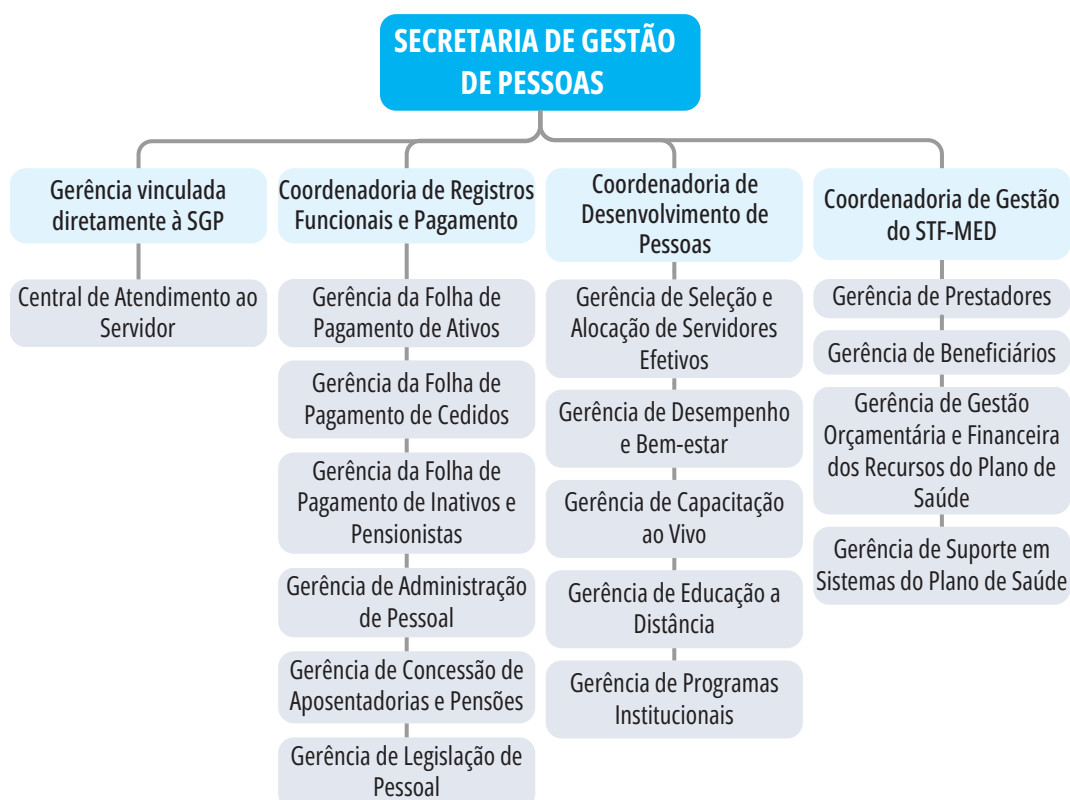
SECRETARIA DE GESTÃO DE PESSOAS

Gerência vinculada diretamente à SGP

Central de Atendimento ao Servidor

Coordenadoria de Registros Funcionais e Pagamento

Gerência da Folha de Pagamento de Ativos

Gerência da Folha de Pagamento de Cedidos

Gerência da Folha de Pagamento de Inativos e Pensionistas

Gerência de Administração de Pessoal

Gerência de Concessão de Aposentadorias e Pensões

Gerência de Legislação de Pessoal

Coordenadoria de Desenvolvimento de Pessoas

Gerência de Seleção e Alocação de Servidores Efetivos

Gerência de Desempenho e Bem-estar

Gerência de Capacitação ao Vivo

Gerência de Educação a Distância

Gerência de Programas Institucionais

Coordenadoria de Gestão do STF-MED

Gerência de Prestadores

Gerência de Beneficiários

Gerência de Gestão Orçamentária e Financeira dos Recursos do Plano de Saúde

Gerência de Suporte em Sistemas do Plano de Saúde